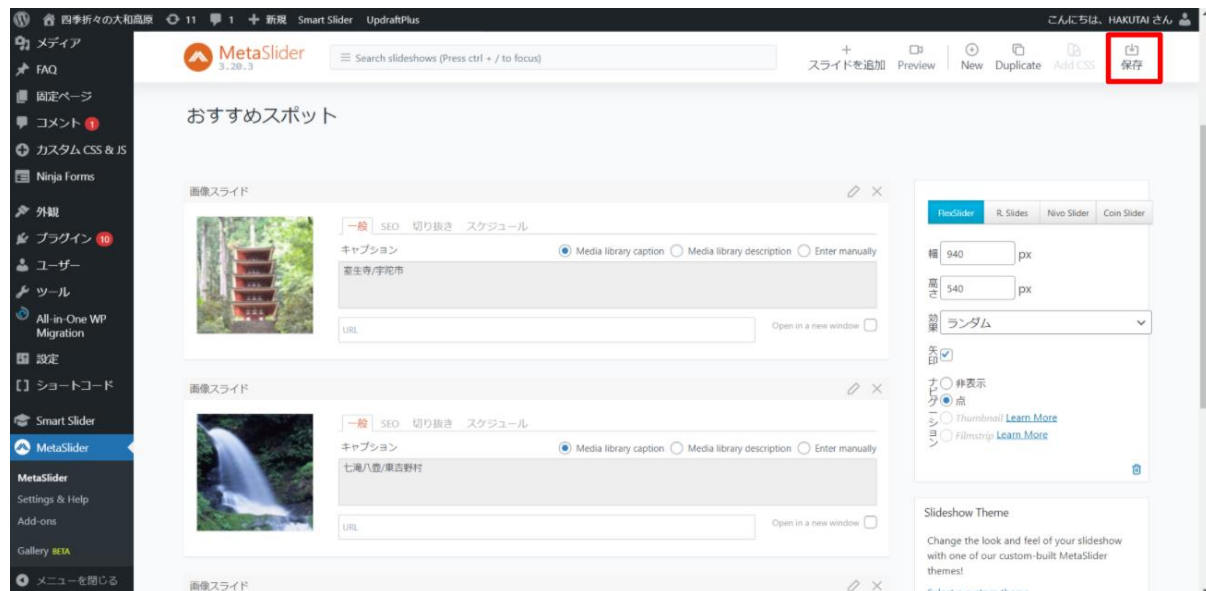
四季折々の大和高原 11 1 + 新規 Smart Slider UpdraftPlus
こんにちは、HAKUTAI さん

メディア
FAQ
固定ページ
コメント 1
カスタム CSS & JS
Ninja Forms
外観
プラグイン 10
ユーザー
ツール
All-in-One WP Migration
設定
【】ショートコード
Smart Slider
MetaSlider
MetaSlider
Settings & Help
Add-ons
Gallery BETA
メニューを閉じる

MetaSlider 3.20.3
Search slideshows (Press ctrl + / to focus)
スライドを追加 Preview New Duplicate Add CSS 保存

おすすめスポット

画像スライド
一般 SEO 切り抜き スケジュール
キャプション
Media library caption Media library description Enter manually
室生寺/宇陀市
URL
Open in a new window

画像スライド
一般 SEO 切り抜き スケジュール
キャプション
Media library caption Media library description Enter manually
七滝八畳/東吉野村
URL
Open in a new window

画像スライド

FlexSlider R. Slides Nivo Slider Coin Slider
幅 940 px
高さ 540 px
効果 ランダム
矢印
ナビゲーション
非表示
点
Thumbnail Learn More
Filmstrip Learn More

Slideshow Theme
Change the look and feel of your slideshow with one of our custom-built MetaSlider themes!
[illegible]